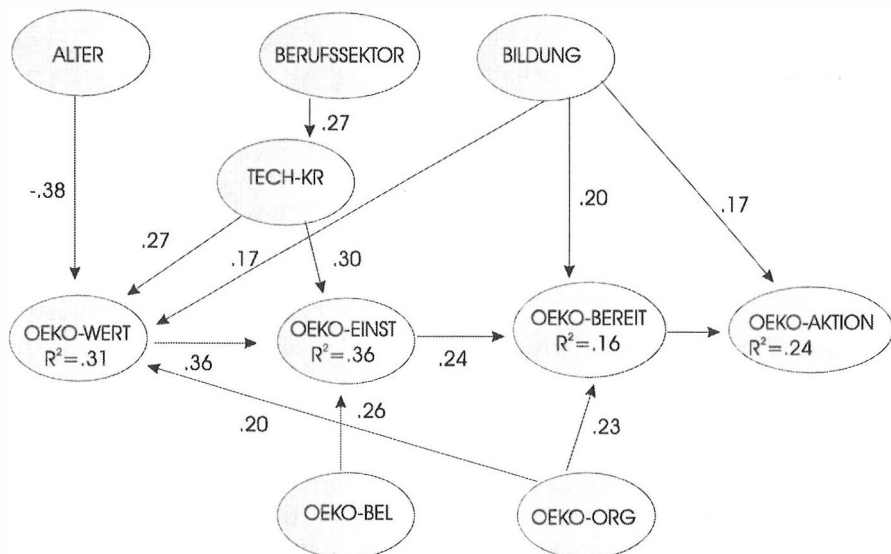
ALTER

BERUFSSEKTOR

BILDUNG

.27

TECH-KR

-.38

.27

.17

.30

.20

.17

OEKO-WERT
$R^2=.31$

.36

OEKO-EINST
$R^2=.36$

.24

OEKO-BEREIT
$R^2=.16$

OEKO-AKTION
$R^2=.24$

.20

.26

.23

OEKO-BEL

OEKO-ORG